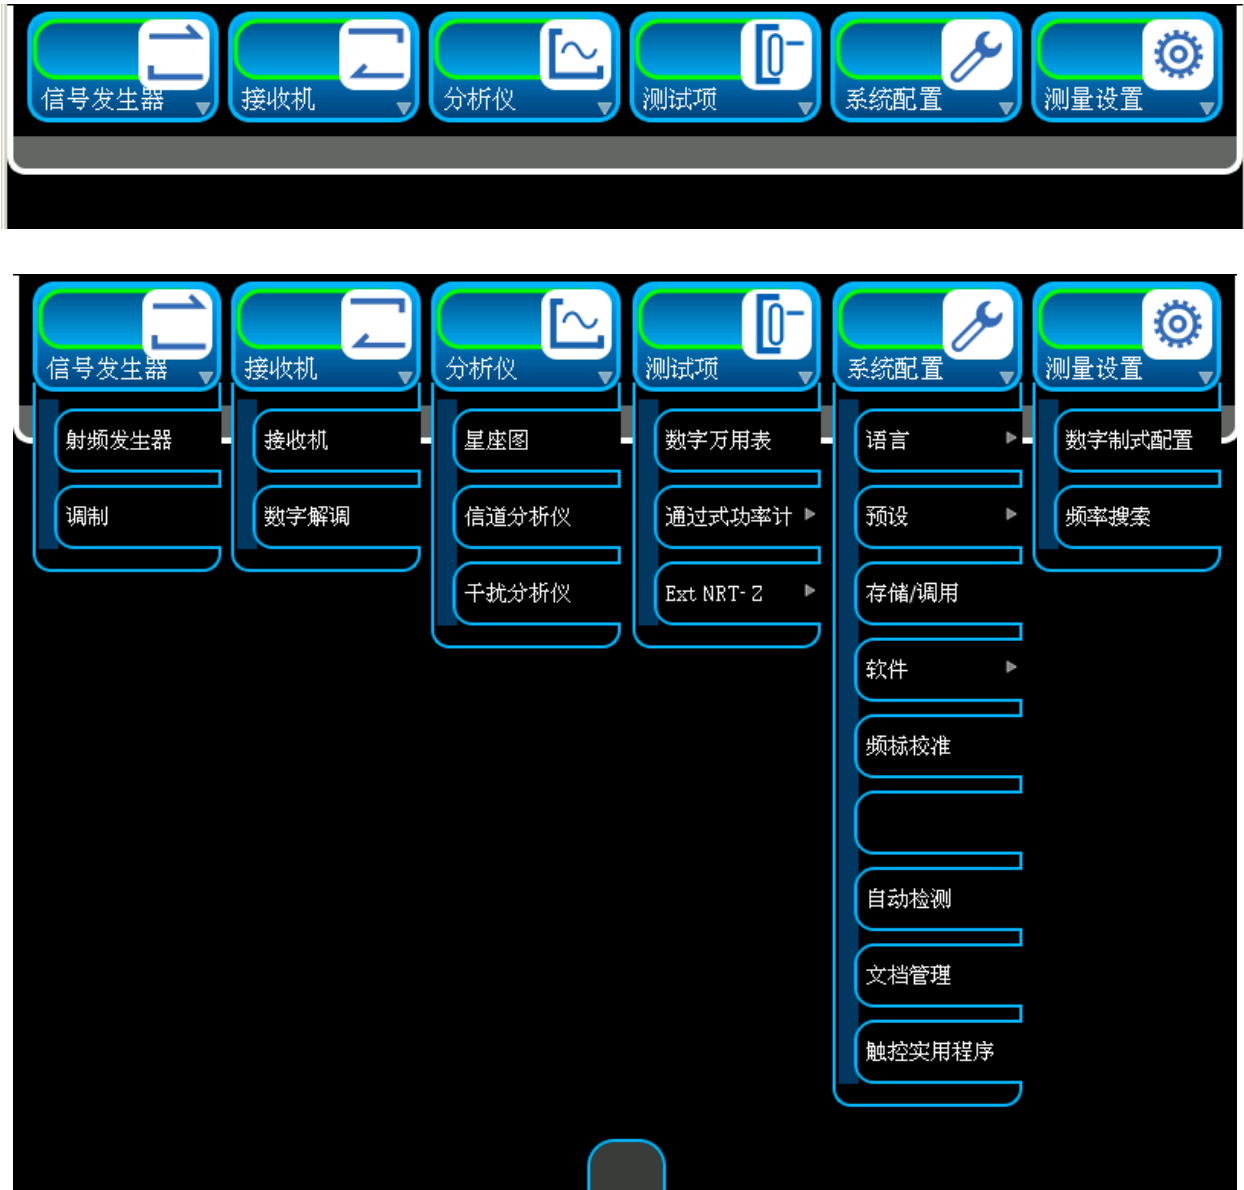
信号发生器 接收机 分析仪 测试项 系统配置 测量设置

信号发生器
射频发生器
调制

接收机
接收机
数字解调

分析仪
星座图
信道分析仪
干扰分析仪

测试项
数字万用表
通过式功率计
Ext NRT-Z

系统配置
语言
预设
存储/调用
软件
频标校准
自动检测
文档管理
触控实用程序

测量设置
数字制式配置
频率搜索